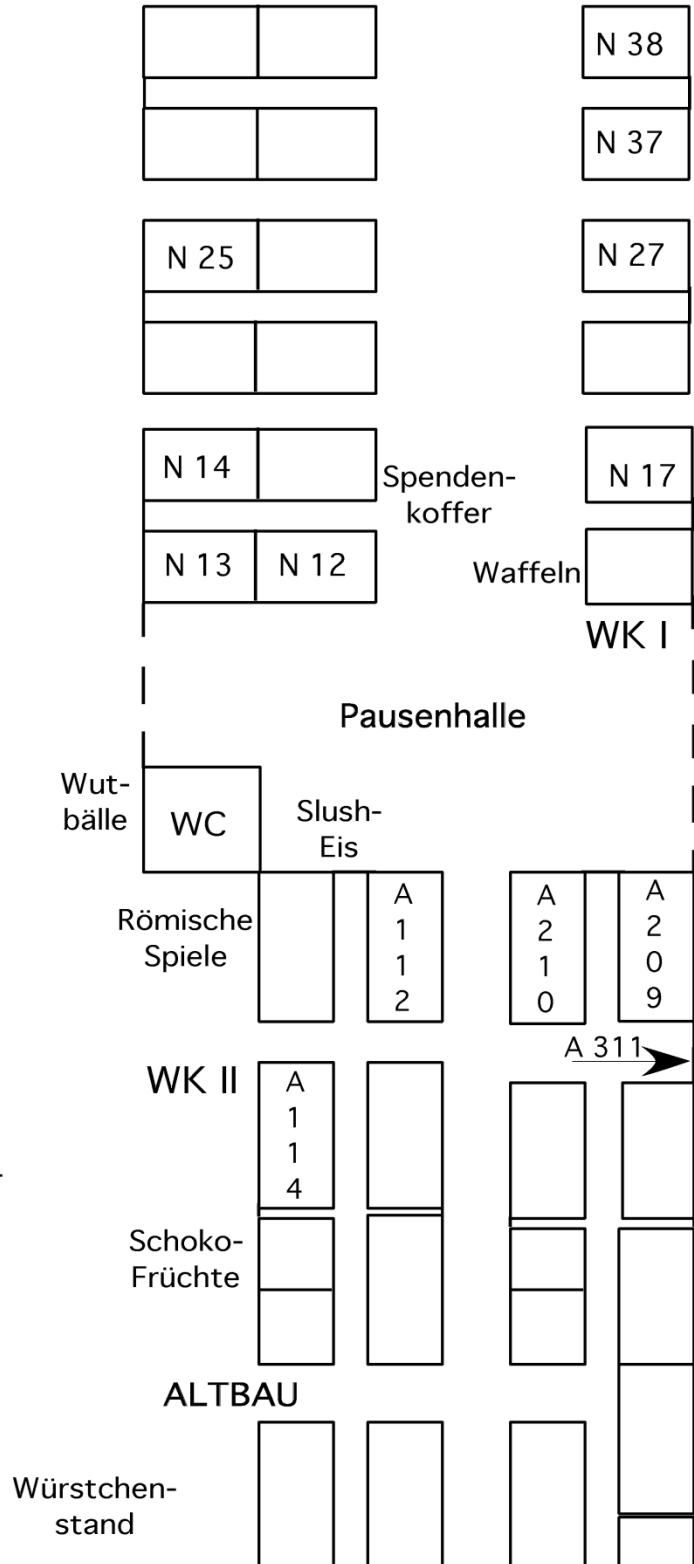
N 38

N 37

N 25

N 27

N 14

Spenden-koffer

N 17

N 13

N 12

Waffeln

WK I

Pausenhalle

Wut-bälle

WC

Slush-Eis

Römische Spiele

A 1 1 2

A 2 1 0

A 2 0 9

A 311

WK II

A 1 1 4

Schoko-Früchte

ALTBAU

Würstchen-stand